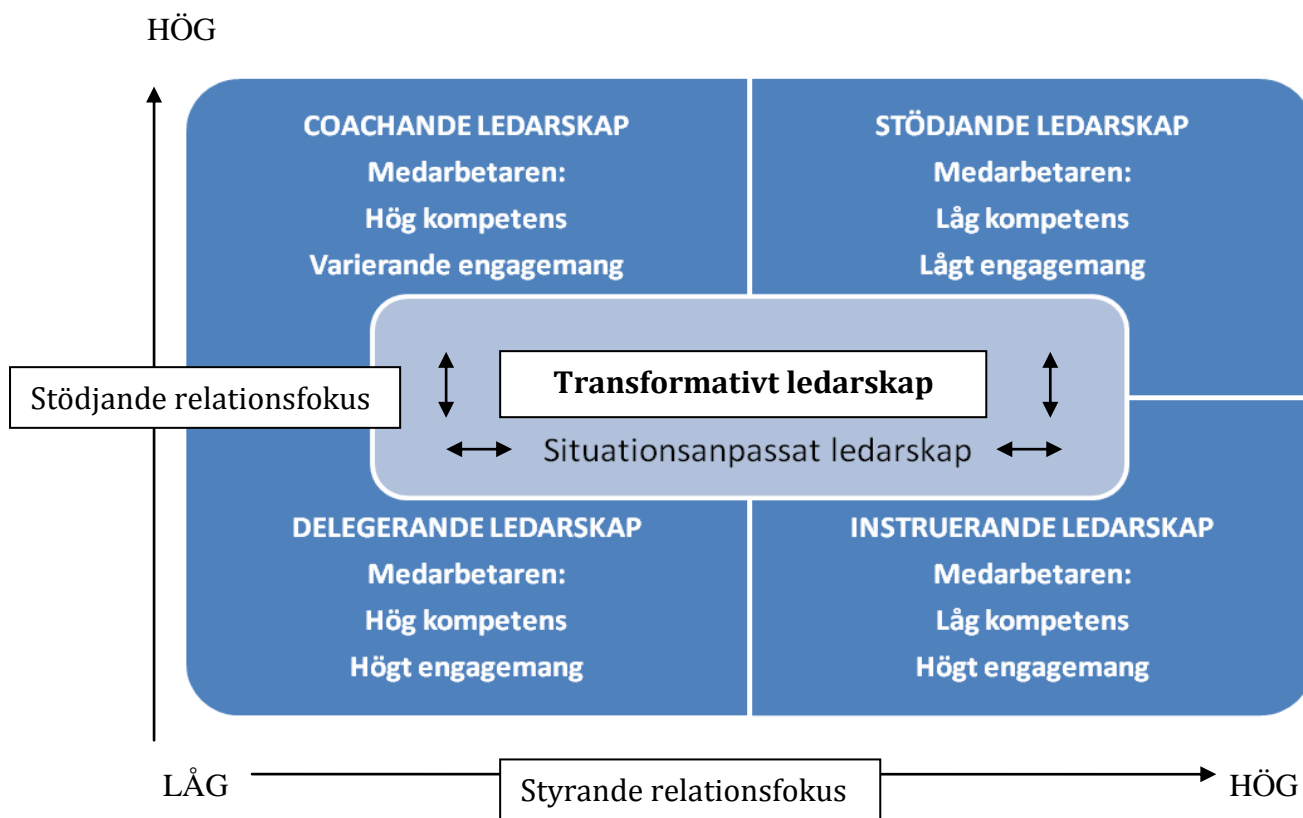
HÖG

COACHANDE LEDARSKAP
Medarbetaren:
Hög kompetens
Varierande engagemang

STÖDJANDE LEDARSKAP
Medarbetaren:
Låg kompetens
Lågt engagemang

Stödjande relationsfokus

Transformativt ledarskap

Situationsanpassat ledarskap

DELEGERANDE LEDARSKAP
Medarbetaren:
Hög kompetens
Högt engagemang

INSTRUERANDE LEDARSKAP
Medarbetaren:
Låg kompetens
Högt engagemang

LÅG

Styrande relationsfokus

HÖG